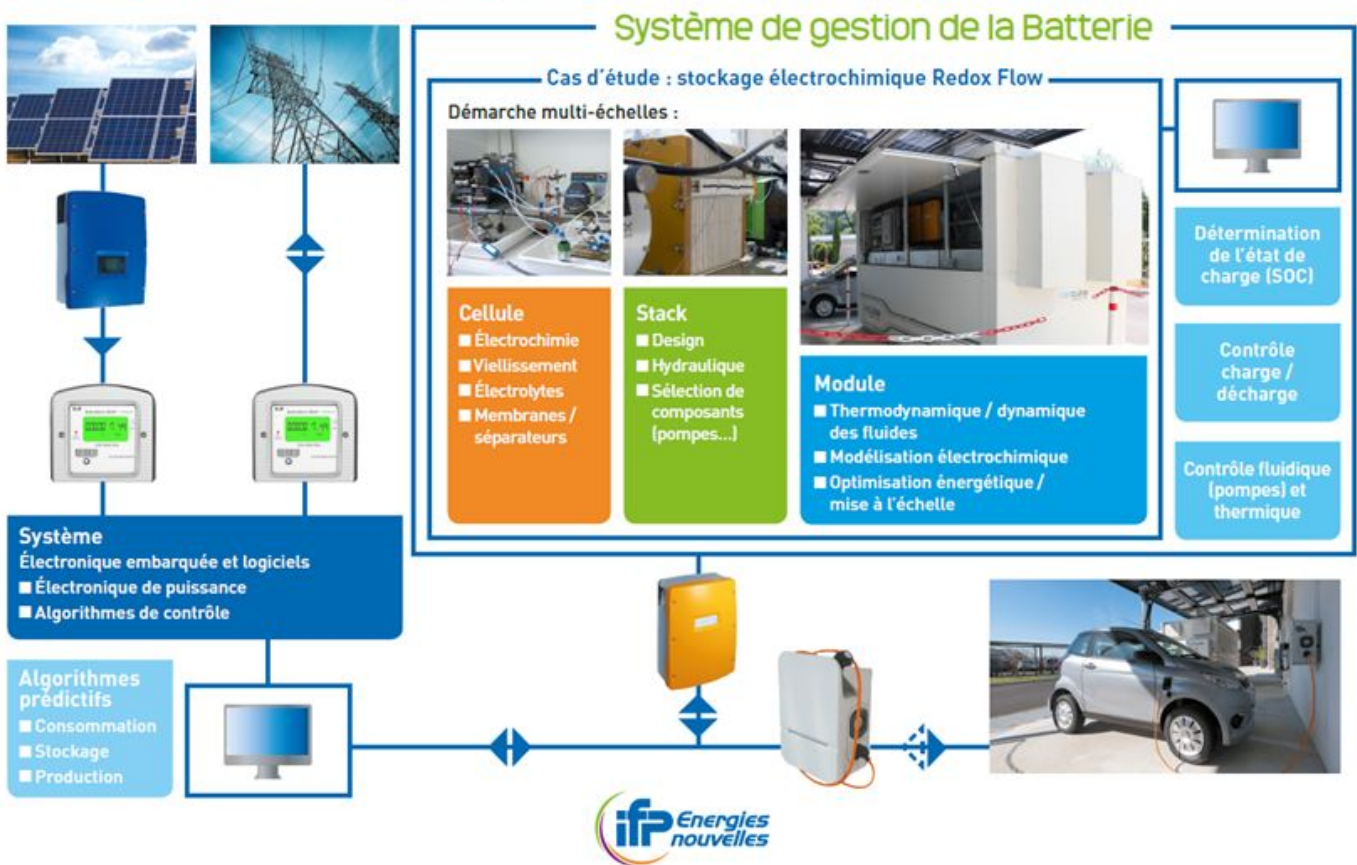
Système de gestion de la Batterie

Cas d'étude : stockage électrochimique Redox Flow

Démarche multi-échelles :

Cellule
■ Électrochimie
■ Viellissement
■ Électrolytes
■ Membranes / séparateurs

Stack
■ Design
■ Hydraulique
■ Sélection de composants (pompes...)

Module
■ Thermodynamique / dynamique des fluides
■ Modélisation électrochimique
■ Optimisation énergétique / mise à l'échelle

Détermination de l'état de charge (SOC)

Contrôle charge / décharge

Contrôle fluidique (pompes) et thermique

Système
Électronique embarquée et logiciels
■ Électronique de puissance
■ Algorithmes de contrôle

Algorithmes prédictifs
■ Consommation
■ Stockage
■ Production

ifp Energies nouvelles